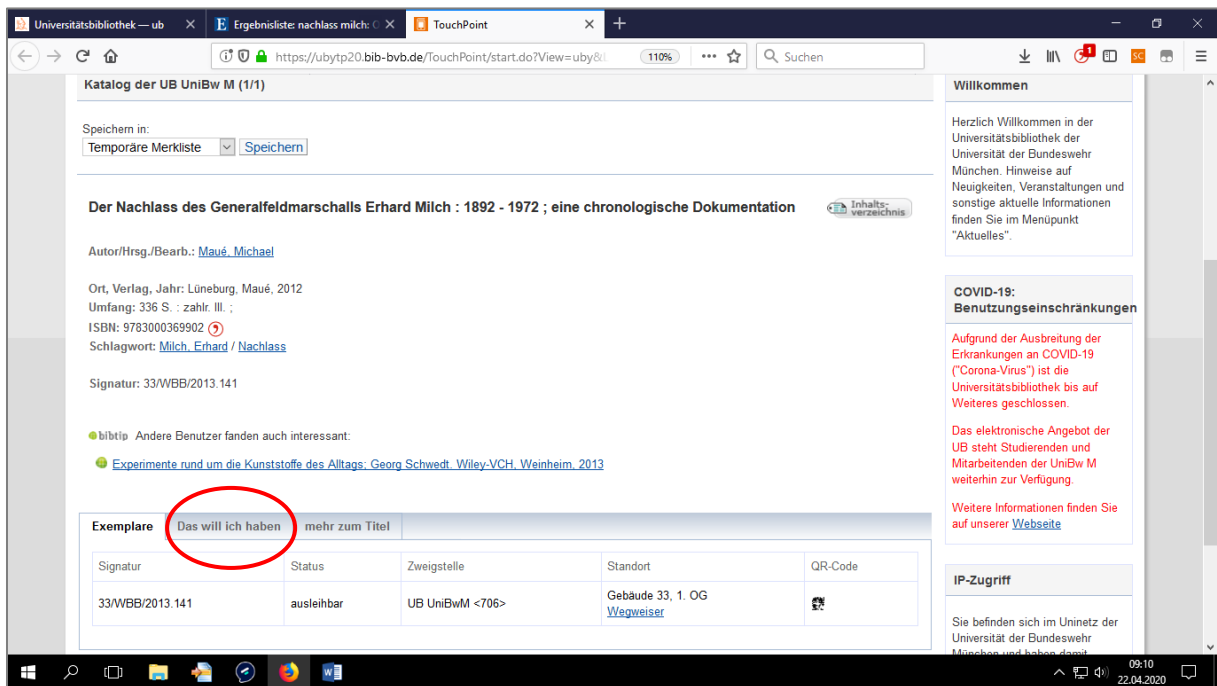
Universitätsbibliothek — ub
Ergebnisliste: nachlass milch: C
TouchPoint
https://ubytp20.bib-bvb.de/TouchPoint/start.do?View=uby&l
110%
Suchen

Katalog der UB UniBw M (1/1)

Speichern in:
Temporäre Merkliste
Speichern

Der Nachlass des Generalfeldmarschalls Erhard Milch : 1892 - 1972 ; eine chronologische Dokumentation

Inhalts-verzeichnis

Autor/Hrsg./Bearb.: Maué, Michael

Ort, Verlag, Jahr: Lüneburg, Maué, 2012
Umfang: 336 S. : zahlr. Ill. ;
ISBN: 9783000369902
Schlagwort: Milch, Erhard / Nachlass

Signatur: 33/WBB/2013.141

bibtip Andere Benutzer fanden auch interessant:

Experimente rund um die Kunststoffe des Alltags; Georg Schwedt. Wiley-VCH, Weinheim, 2013

Exemplare | Das will ich haben | mehr zum Titel

| Signatur | Status | Zweigstelle | Standort | QR-Code |
|---|---|---|---|---|
| 33/WBB/2013.141 | ausleihbar | UB UniBwM <706> | Gebäude 33, 1. OG Wegweiser | |

Willkommen

Herzlich Willkommen in der Universitätsbibliothek der Universität der Bundeswehr München. Hinweise auf Neuigkeiten, Veranstaltungen und sonstige aktuelle Informationen finden Sie im Menüpunkt "Aktuelles".

COVID-19: Benutzungseinschränkungen

Aufgrund der Ausbreitung der Erkrankungen an COVID-19 ("Corona-Virus") ist die Universitätsbibliothek bis auf Weiteres geschlossen.

Das elektronische Angebot der UB steht Studierenden und Mitarbeitenden der UniBw M weiterhin zur Verfügung.

Weitere Informationen finden Sie auf unserer Webseite

IP-Zugriff

Sie befinden sich im Uninetz der Universität der Bundeswehr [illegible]

09:10
22.04.2020